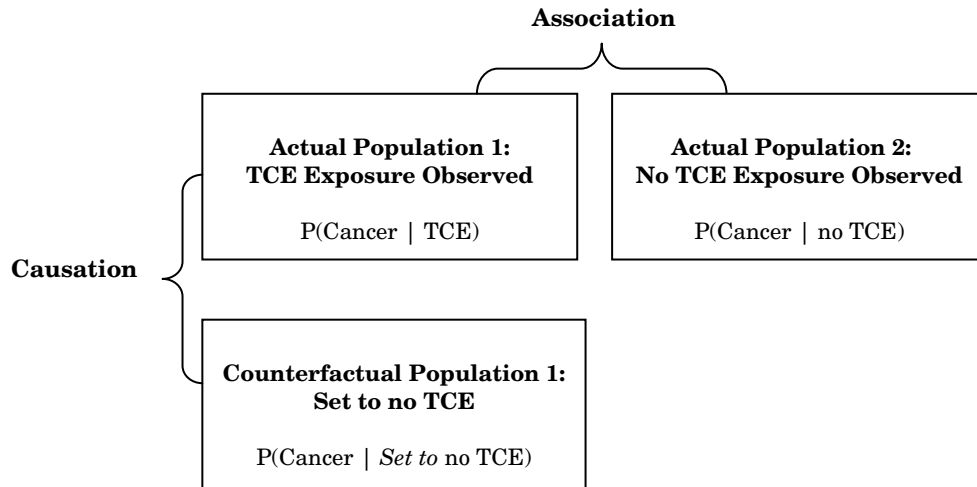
Association

Actual Population 1:
TCE Exposure Observed

P(Cancer | TCE)

Actual Population 2:
No TCE Exposure Observed

P(Cancer | no TCE)

Causation

Counterfactual Population 1:
Set to no TCE

P(Cancer | *Set to* no TCE)